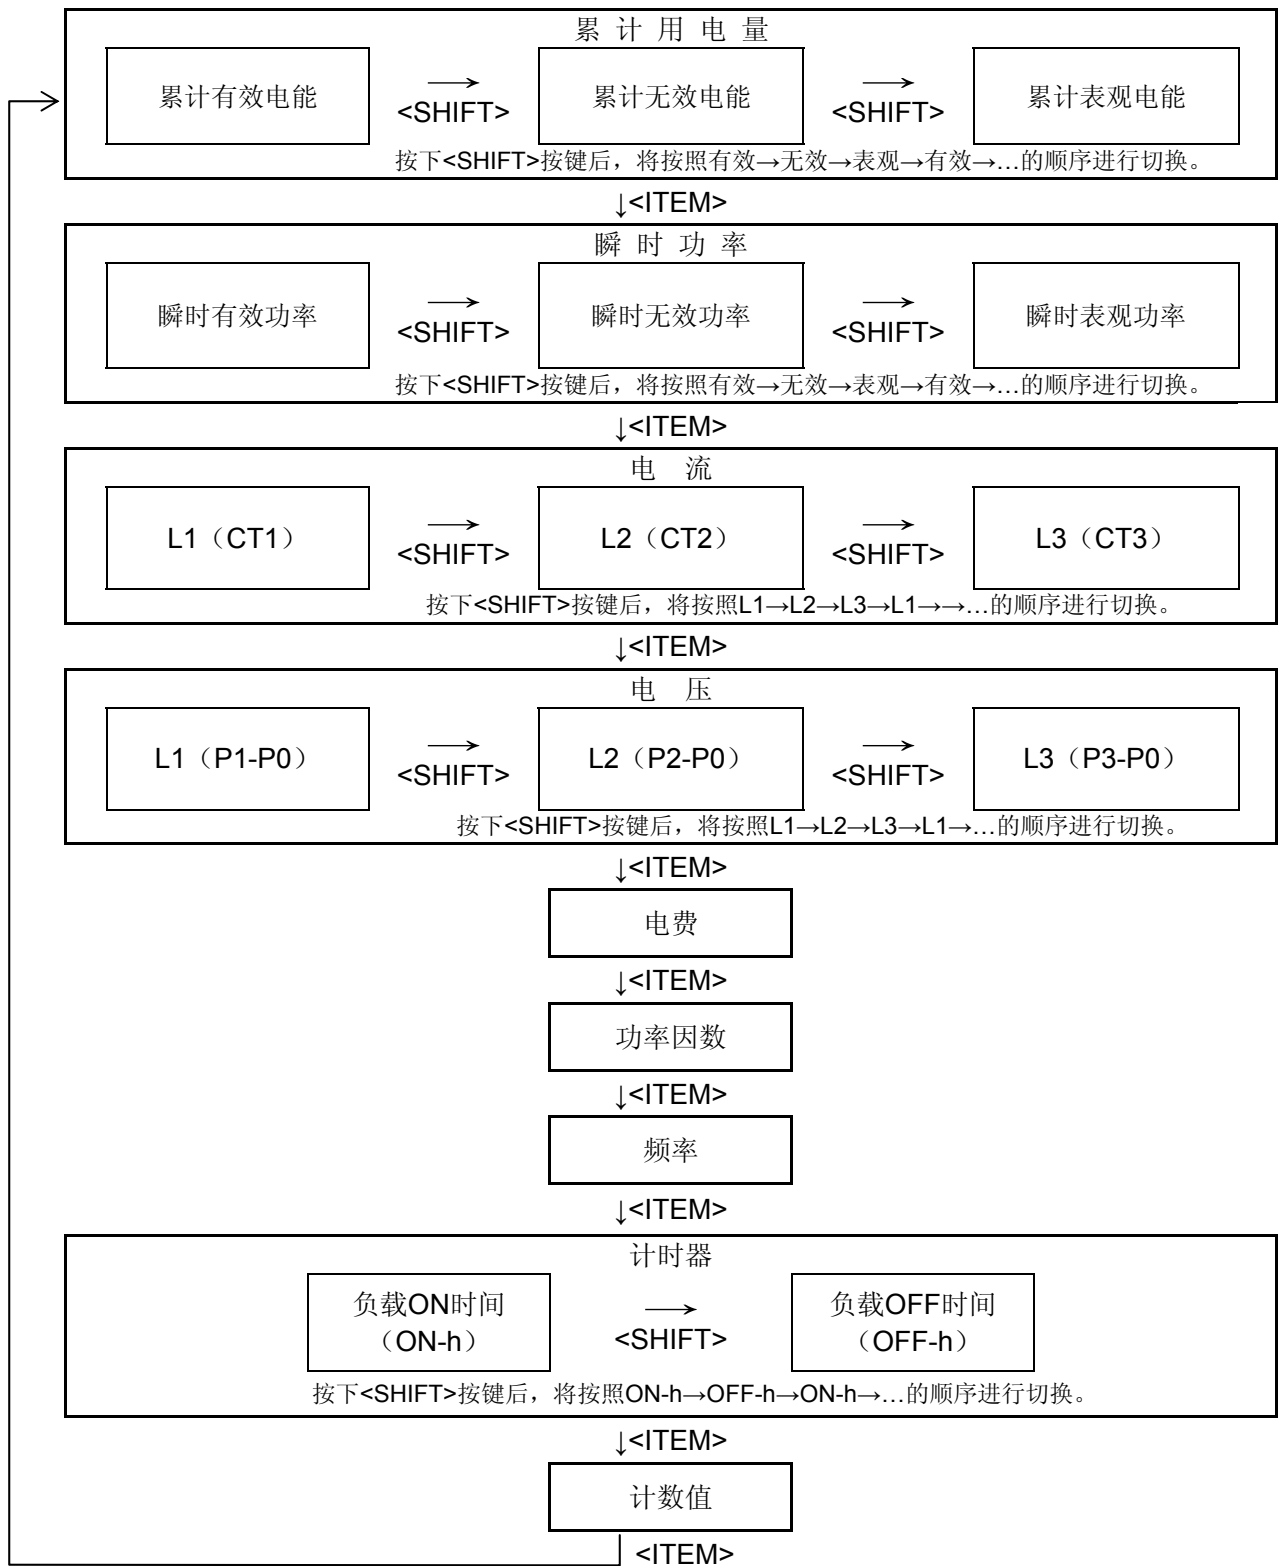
累 计 用 电 量

累计有效电能

⟶
<SHIFT>

累计无效电能

⟶
<SHIFT>

累计表观电能

按下<SHIFT>按键后，将按照有效→无效→表观→有效→…的顺序进行切换。

↓<ITEM>

瞬 时 功 率

瞬时有效功率

⟶
<SHIFT>

瞬时无效功率

⟶
<SHIFT>

瞬时表观功率

按下<SHIFT>按键后，将按照有效→无效→表观→有效→…的顺序进行切换。

↓<ITEM>

电 流

L1（CT1）

⟶
<SHIFT>

L2（CT2）

⟶
<SHIFT>

L3（CT3）

按下<SHIFT>按键后，将按照L1→L2→L3→L1→→…的顺序进行切换。

↓<ITEM>

电 压

L1（P1-P0）

⟶
<SHIFT>

L2（P2-P0）

⟶
<SHIFT>

L3（P3-P0）

按下<SHIFT>按键后，将按照L1→L2→L3→L1→…的顺序进行切换。

↓<ITEM>

电费

↓<ITEM>

功率因数

↓<ITEM>

频率

↓<ITEM>

计时器

负载ON时间
（ON-h）

⟶
<SHIFT>

负载OFF时间
（OFF-h）

按下<SHIFT>按键后，将按照ON-h→OFF-h→ON-h→…的顺序进行切换。

↓<ITEM>

计数值

<ITEM>